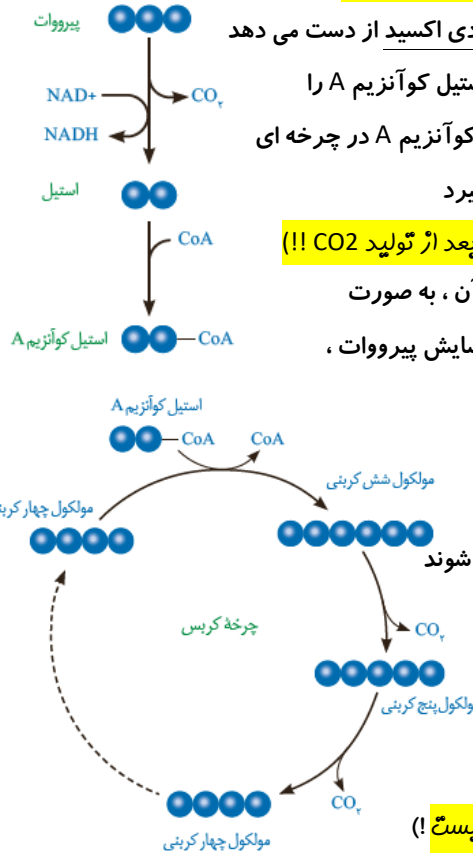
پیرووات
NAD+
$CO_2$
NADH
استیل
CoA
استیل کوآنزیم A
CoA

دی اکسید از دست می دهد
ستیل کوآنزیم A را
کوآنزیم A در چرخه ای
یرد
بعد (ژ تولید CO2 !!)
آن ، به صورت
مایش پیرووات ،

استیل کوآنزیم A
CoA
CoA
مولکول شش کربنی
مولکول چهار کربنی
شوند
چرخهٔ کربس
$CO_2$
مولکول پنج کربنی
$CO_2$
مولکول چهار کربنی
یستٌ !)